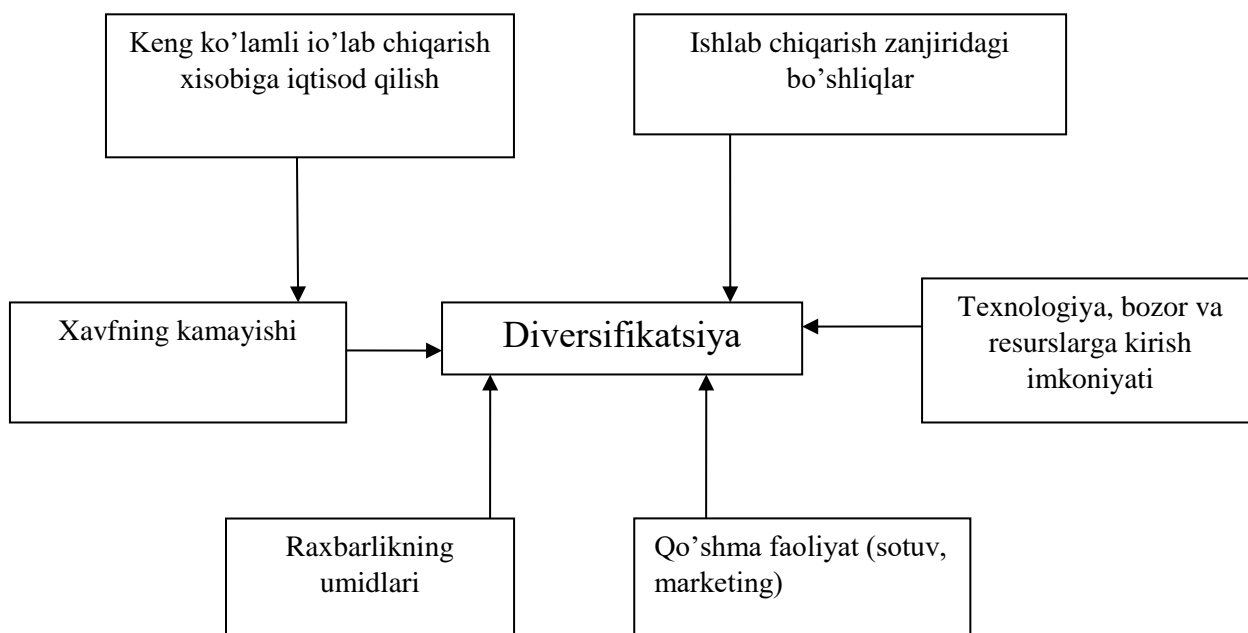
Keng ko'lamli io'lab chiqarish xisobiga iqtisod qilish

Ishlab chiqarish zanjiridagi bo'shliqlar

Xavfning kamayishi

Diversifikatsiya

Texnologiya, bozor va resurslarga kirish imkoniyati

Raxbarlikning umidlari

Qo'shma faoliyat (sotuv, marketing)